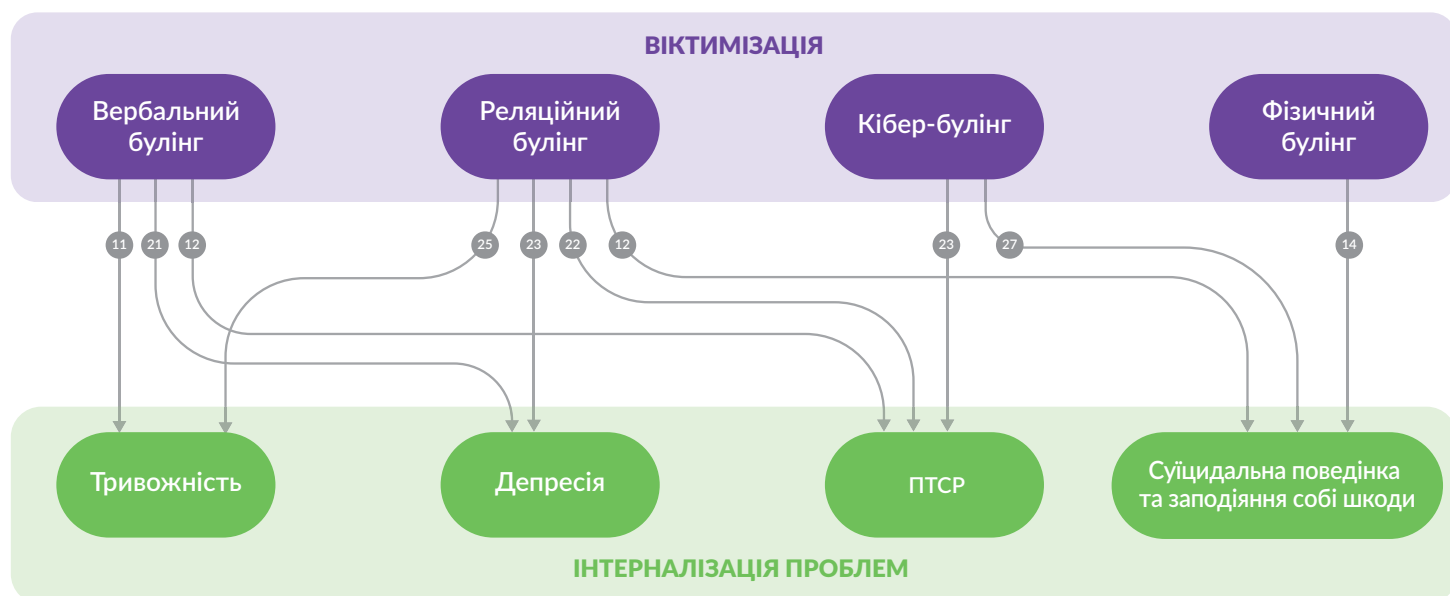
ВІКТИМІЗАЦІЯ

Вербальний булінг

Реляційний булінг

Кібер-булінг

Фізичний булінг

11 21 12 25 23 22 12 23 27 14

Тривожність

Депресія

ПТСР

Суїцидальна поведінка та заподіяння собі шкоди

ІНТЕРНАЛІЗАЦІЯ ПРОБЛЕМ